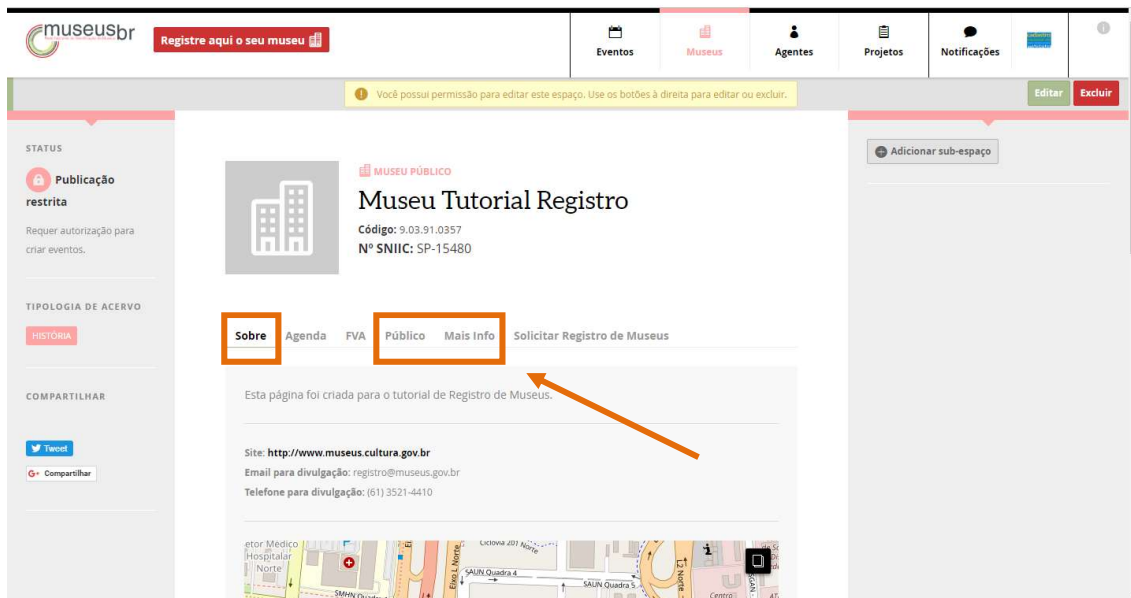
museusbr

Registre aqui o seu museu

Eventos
Museus
Agentes
Projetos
Notificações

Você possui permissão para editar este espaço. Use os botões à direita para editar ou excluir.

Editar
Excluir

STATUS

Publicação restrita

Requer autorização para criar eventos.

TIPOLOGIA DE ACERVO

HISTÓRIA

COMPARTILHAR

Tweet
Compartilhar

MUSEU PÚBLICO

Museu Tutorial Registro

Código: 9.03.91.0357
Nº SNIIC: SP-15480

Adicionar sub-espaço

Sobre
Agenda
FVA
Público
Mais Info
Solicitar Registro de Museus

Esta página foi criada para o tutorial de Registro de Museus.

Site: http://www.museus.cultura.gov.br
Email para divulgação: registro@museus.gov.br
Telefone para divulgação: (61) 3521-4410

etor Médico Hospitalar Norte
Eixo L Norte
Ciclovia 201 Norte
SAUN Quadra 4
SAUN Quadra 5
L2 Norte
SMHN Quadra
Centro